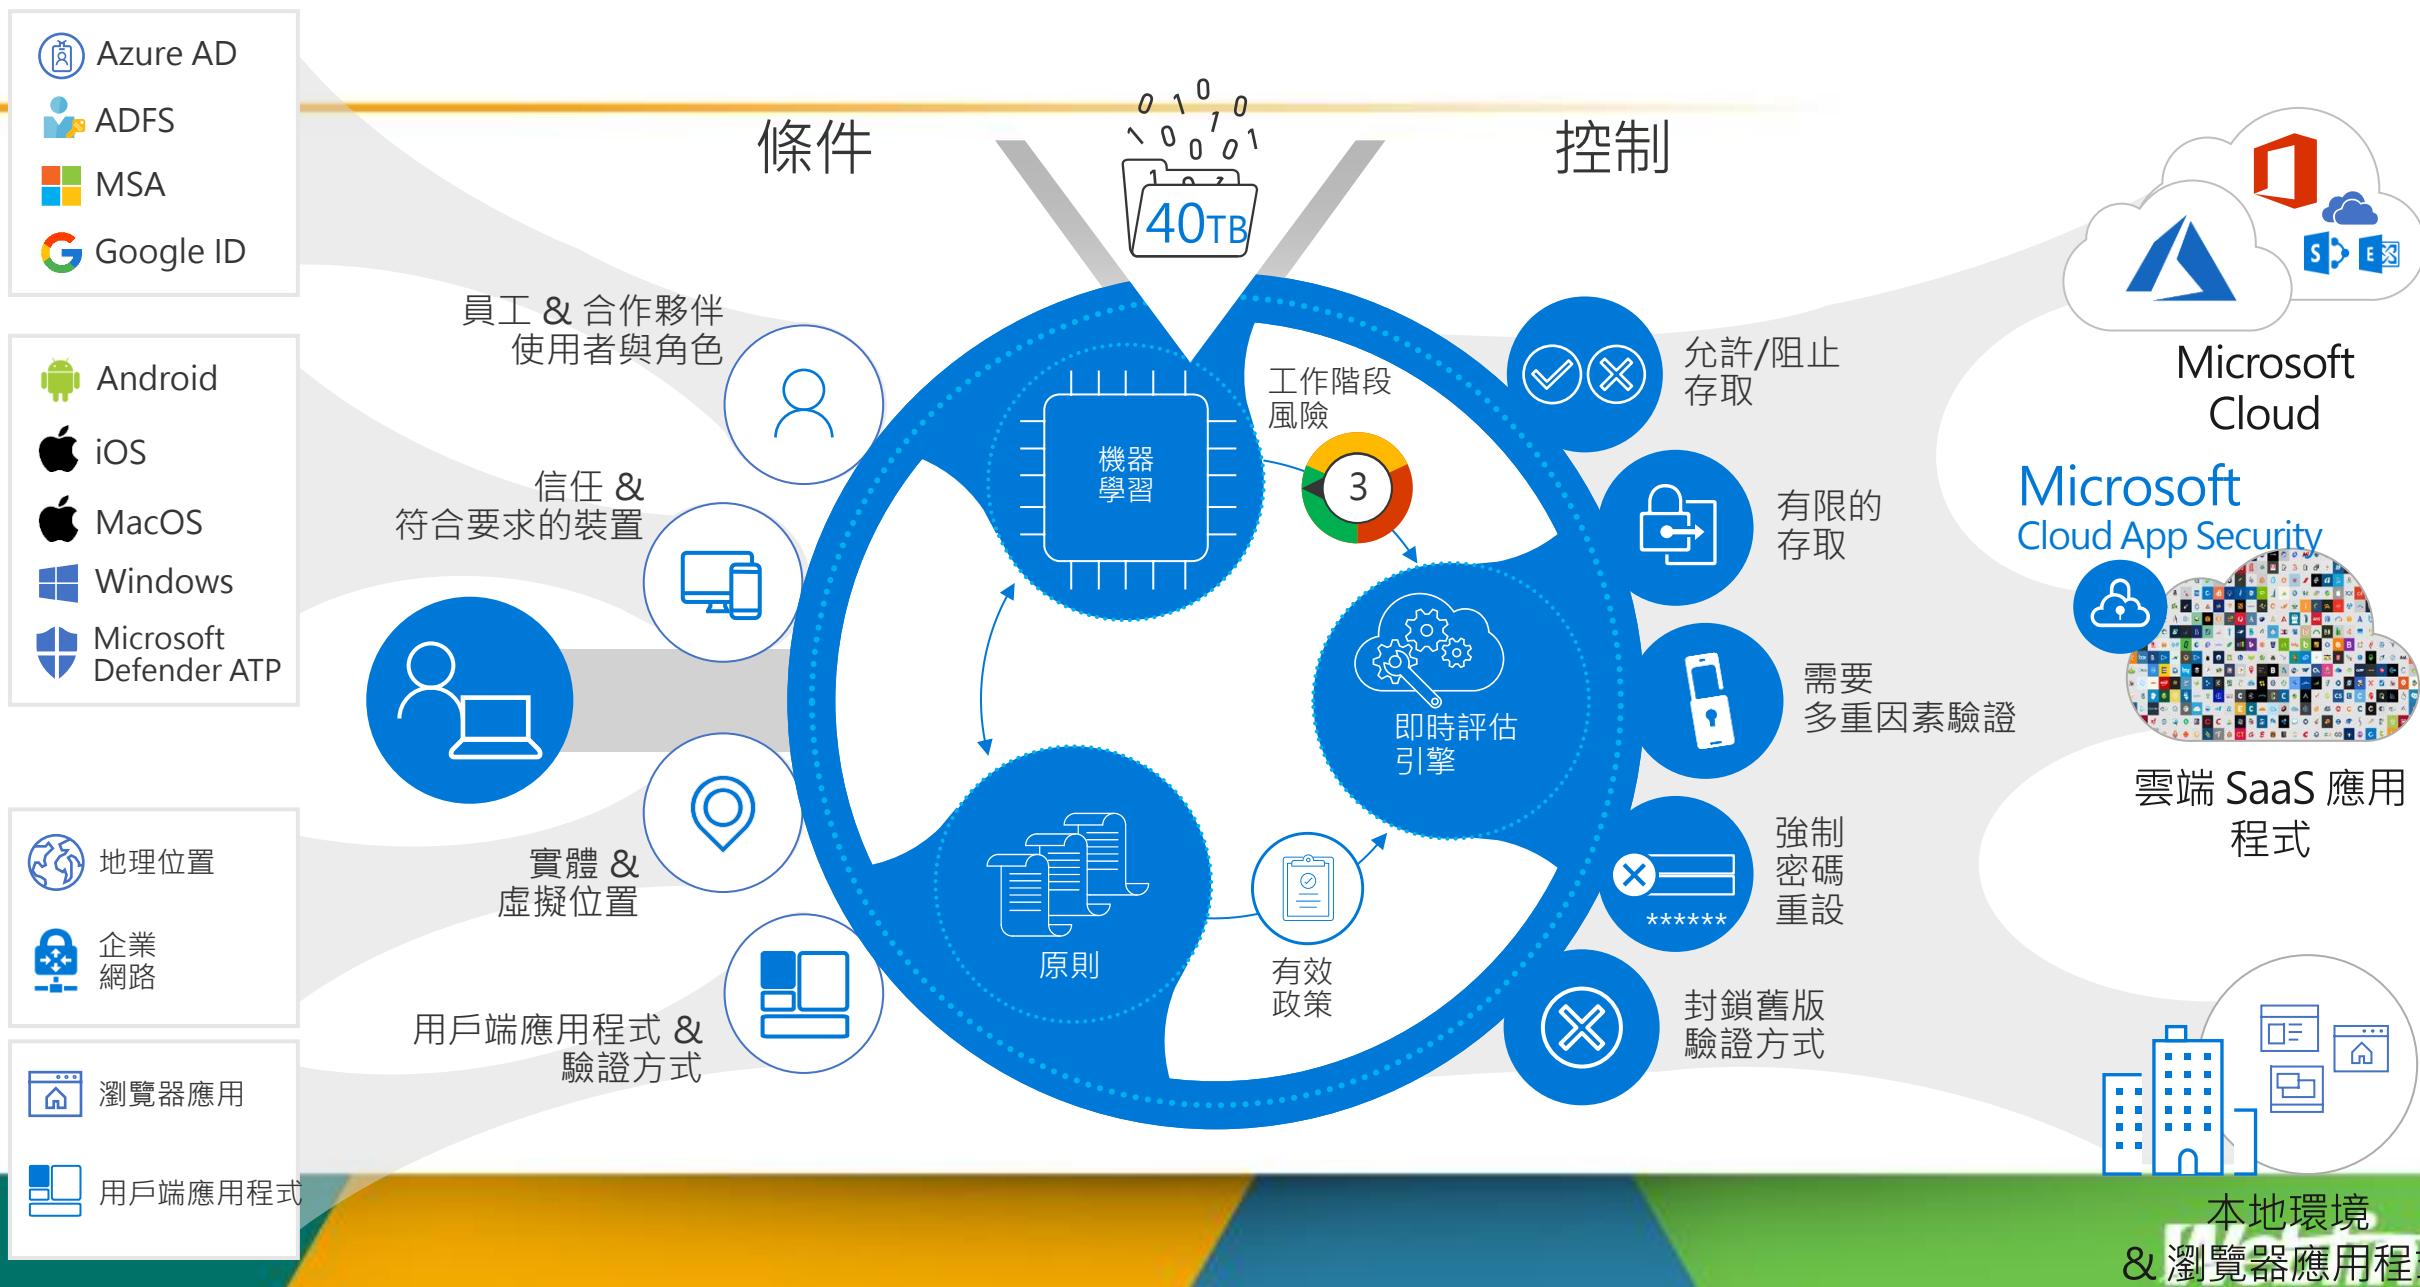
Azure AD
ADFS
MSA
Google ID

Android
iOS
MacOS
Windows
Microsoft Defender ATP

地理位置
企業網路

瀏覽器應用
用戶端應用程式

條件

0 1 0 0 1 0 0 0 1 1 0 1
40TB

控制

員工 & 合作夥伴
使用者與角色

信任 &
符合要求的裝置

實體 &
虛擬位置

用戶端應用程式 &
驗證方式

機器學習

工作階段風險

3

即時評估引擎

原則

有效政策

允許/阻止存取

有限的存取

需要多重因素驗證

強制密碼重設

******

封鎖舊版驗證方式

Microsoft Cloud

Microsoft
Cloud App Security

雲端 SaaS 應用程式

本地環境
& 瀏覽器應用程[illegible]